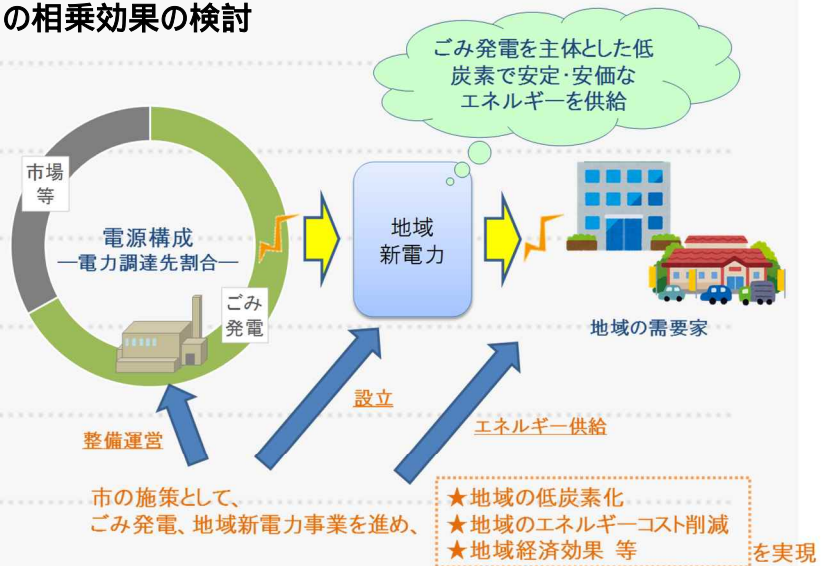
の相乗効果の検討

ごみ発電を主体とした低炭素で安定･安価なエネルギーを供給

市場等

電源構成
—電力調達先割合—

ごみ発電

地域新電力

地域の需要家

設立

整備運営

エネルギー供給

市の施策として、
ごみ発電、地域新電力事業を進め、

★地域の低炭素化
★地域のエネルギーコスト削減
★地域経済効果 等

を実現